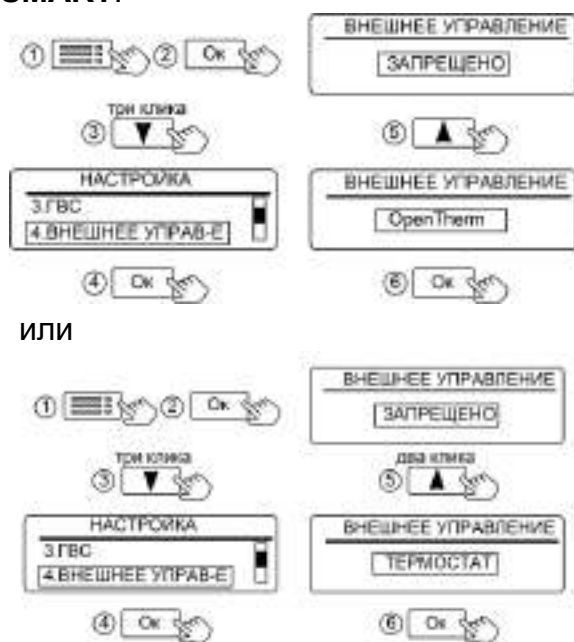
①
② Ок
три клика
③ ▼
НАСТРОЙКА
3.ГВС
4.ВНЕШНЕЕ УПРАВ-Е
④ Ок

ВНЕШНЕЕ УПРАВЛЕНИЕ
ЗАПРЕЩЕНО
⑤ ▲
ВНЕШНЕЕ УПРАВЛЕНИЕ
OpenTherm
⑥ Ок

или

①
② Ок
три клика
③ ▼
НАСТРОЙКА
3.ГВС
4.ВНЕШНЕЕ УПРАВ-Е
④ Ок

ВНЕШНЕЕ УПРАВЛЕНИЕ
ЗАПРЕЩЕНО
два клика
⑤ ▲
ВНЕШНЕЕ УПРАВЛЕНИЕ
ТЕРМОСТАТ
⑥ Ок